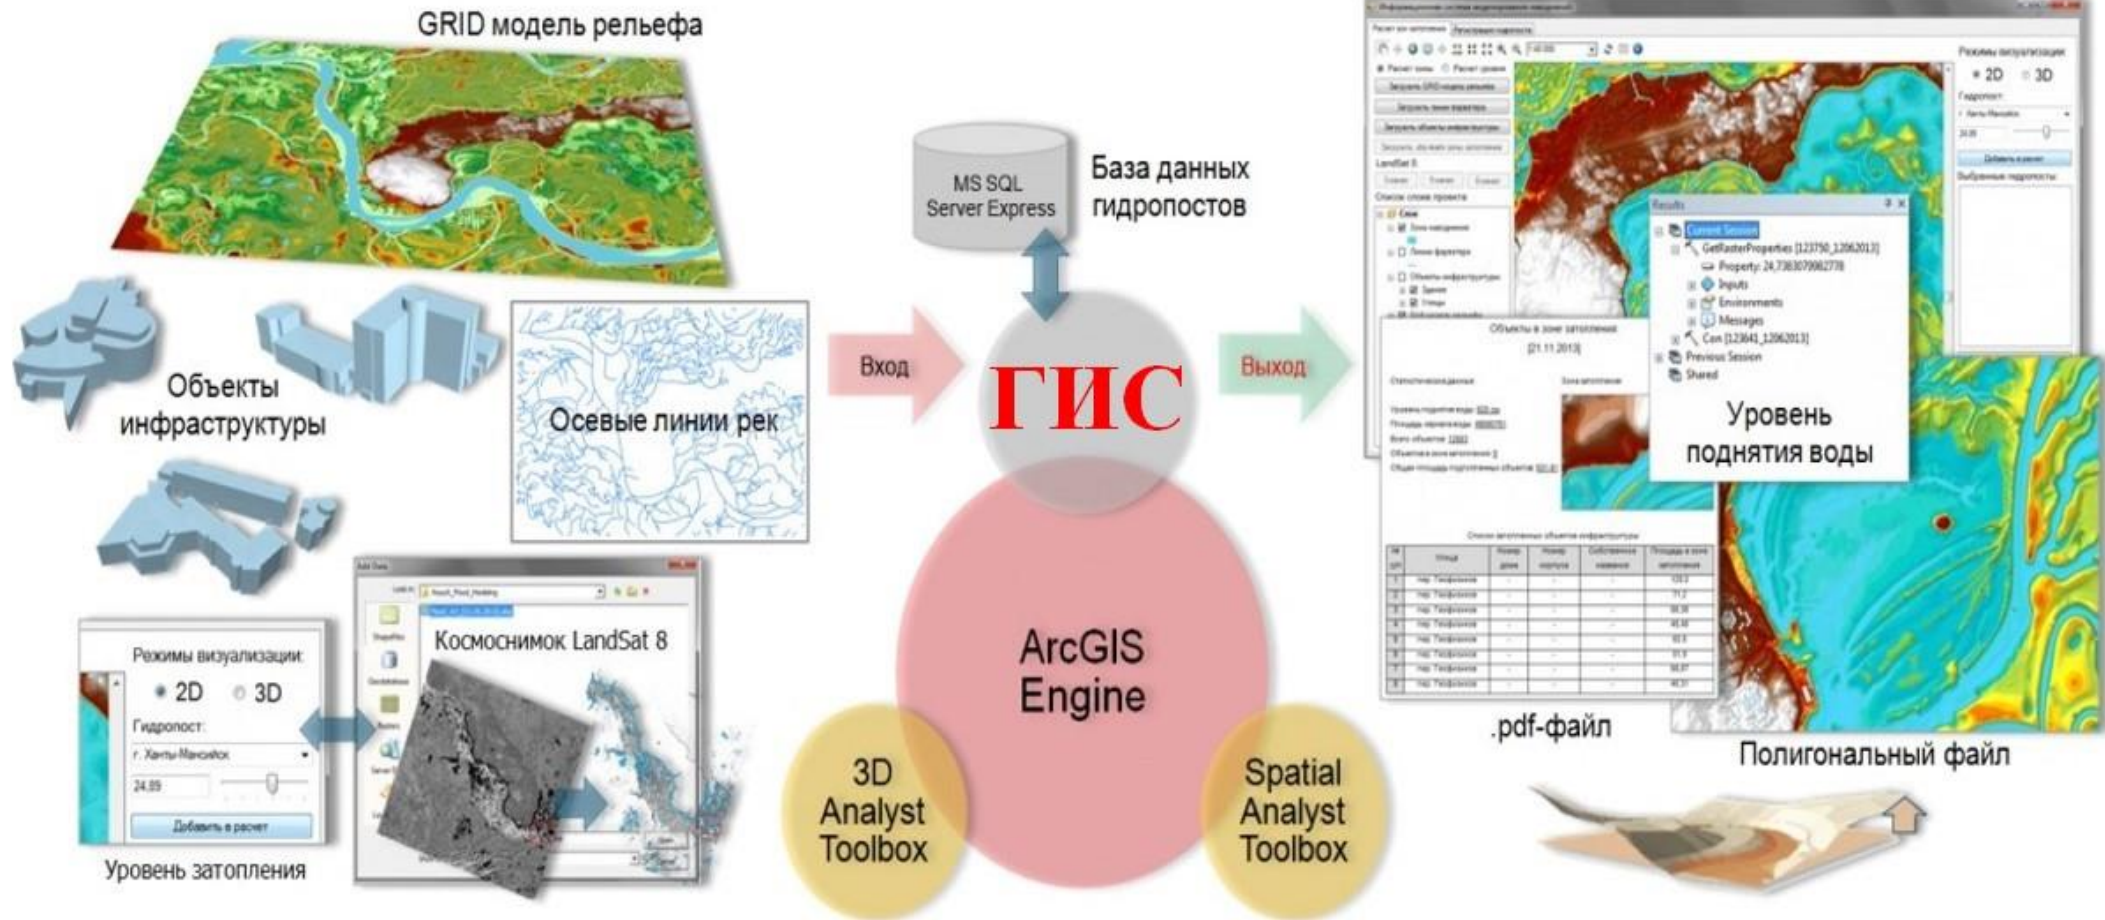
GRID модель рельефа

MS SQL Server Express

База данных гидропостов

Объекты инфраструктуры

Осевые линии рек

Вход

ГИС

Выход

Режимы визуализации
2D
3D
Гидропост:

Results
Current Session
GetRasterProperties [123750_12062013]
Property: 24,7383079982778
Inputs
Environments
Messages
Con [123641_12062013]
Previous Session
Shared

Объекты в зоне затопления
[21.11.2013]

Уровень поднятия воды

Режимы визуализации:
2D
3D
Гидропост:
г. Ханты-Мансийск
24.89
Добавить в расчет

Уровень затопления

Космоснимок LandSat 8

ArcGIS Engine

3D Analyst Toolbox

Spatial Analyst Toolbox

.pdf-файл

Полигональный файл